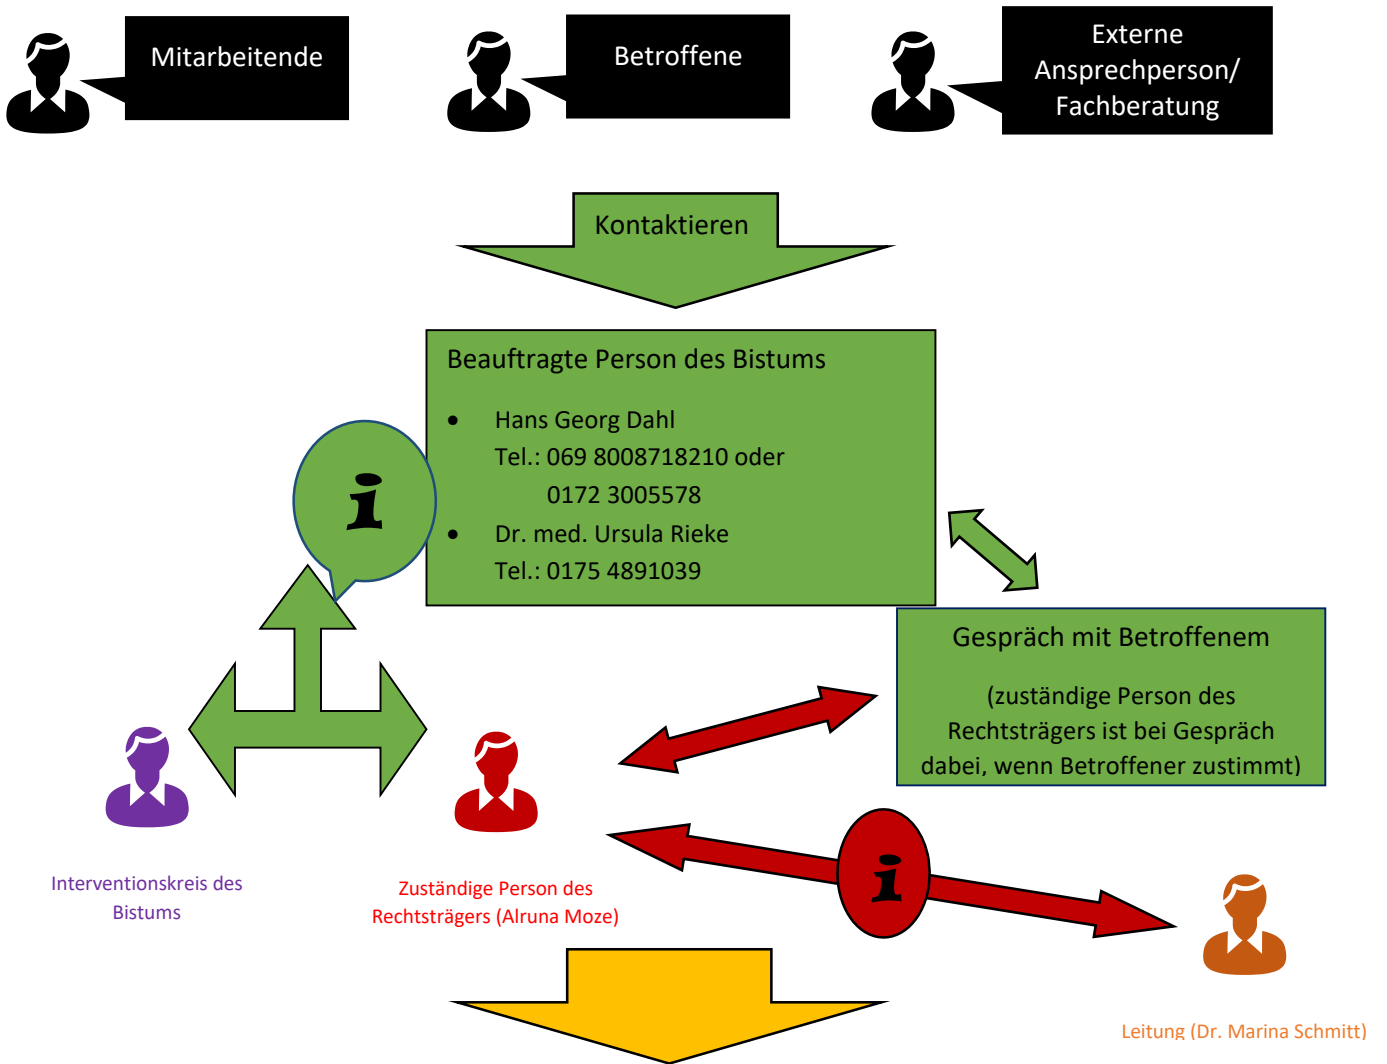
Mitarbeitende

Betroffene

Externe Ansprechperson/ Fachberatung

Kontaktieren

Beauftragte Person des Bistums

- Hans Georg Dahl
Tel.: 069 8008718210 oder
0172 3005578
- Dr. med. Ursula Rieke
Tel.: 0175 4891039

i

Gespräch mit Betroffenem

(zuständige Person des Rechtsträgers ist bei Gespräch dabei, wenn Betroffener zustimmt)

Interventionskreis des Bistums

Zuständige Person des Rechtsträgers (Alruna Moze)

i

Leitung (Dr. Marina Schmitt)